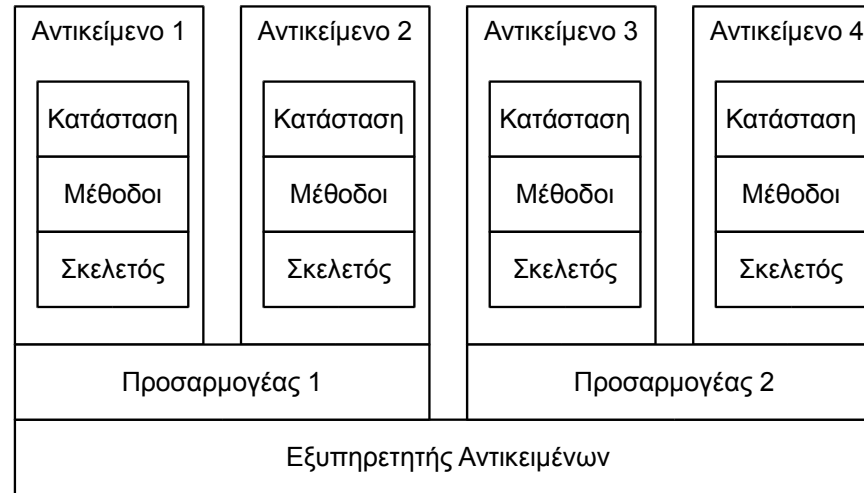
Αντικείμενο 1

Κατάσταση

Μέθοδοι

Σκελετός

Αντικείμενο 2

Κατάσταση

Μέθοδοι

Σκελετός

Αντικείμενο 3

Κατάσταση

Μέθοδοι

Σκελετός

Αντικείμενο 4

Κατάσταση

Μέθοδοι

Σκελετός

Προσαρμογέας 1

Προσαρμογέας 2

Εξυπηρετητής Αντικειμένων